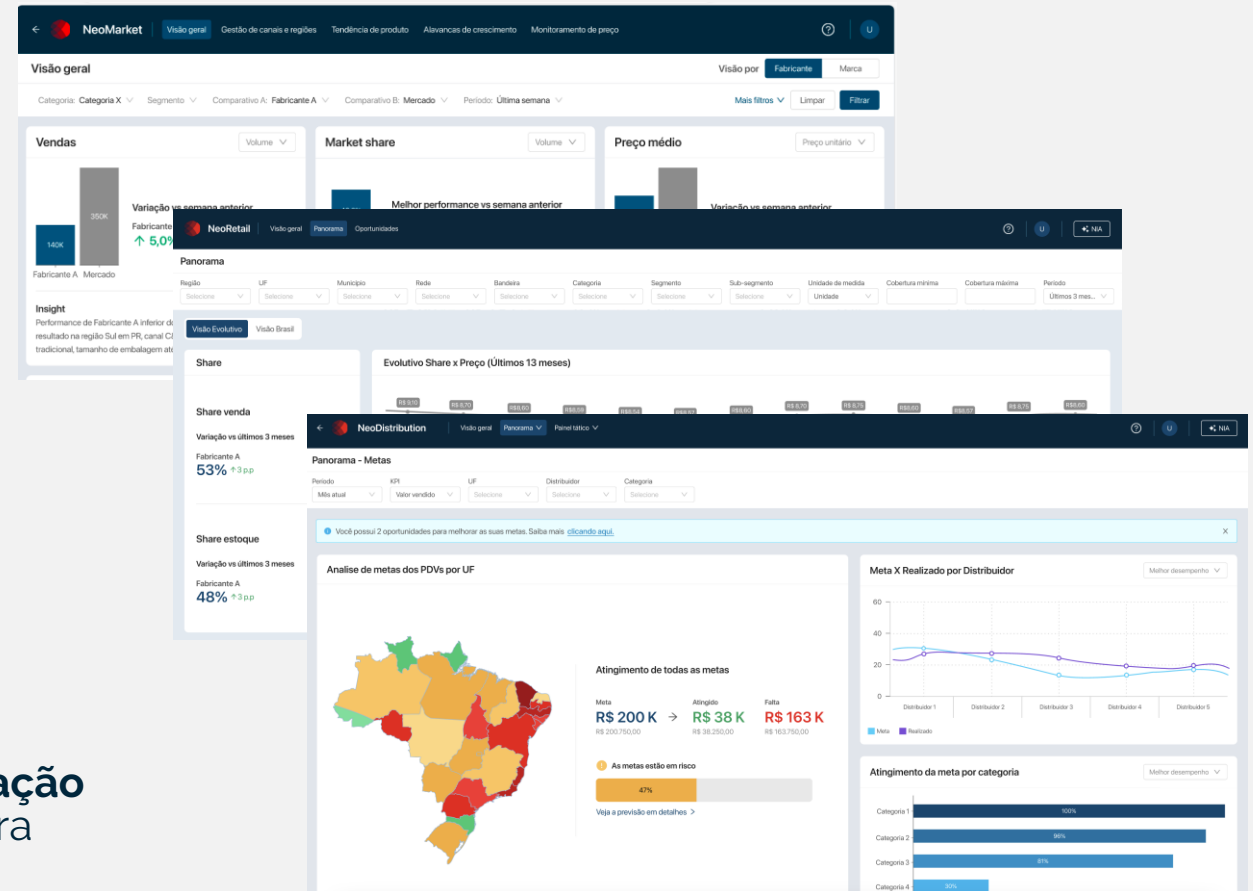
NeoMarket Visão geral Gestão de canais e regiões Tendência de produto Alavancas de crescimento Monitoramento de preço U

Visão geral

Visão por Fabricante Marca

Categoria: Categoria X Segmento Comparativo A: Fabricante A Comparativo B: Mercado Período: Última semana Mais filtros Limpar Filtrar

Vendas Volume

350K 140K Fabricante A Mercado

Variação vs semana anterior
Fabricante
↑ 5,0%

Insight
Performance de Fabricante A inferior d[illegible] resultado na região Sul em PR, canal C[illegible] tradicional, tamanho de embalagem at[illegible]

Market share Volume

Melhor performance vs semana anterior

Preço médio Preço unitário

Variação vs semana anterior

NeoRetail Visão geral Panorama Oportunidades U NIA

Panorama

Região Selecione UF Selecione Município Selecione Rede Selecione Bandeira Selecione Categoria Selecione Segmento Selecione Sub-segmento Selecione Unidade de medida Unidade Cobertura mínima Cobertura máxima Período Últimos 3 mes...

Visão Evolutivo Visão Brasil

Share

Share venda
Variação vs últimos 3 meses
Fabricante A
53% ↑3 p.p

Share estoque
Variação vs últimos 3 meses
Fabricante A
48% ↑3 p.p

Evolutivo Share x Preço (Últimos 13 meses)

R$ 9,10 R$ 8,70 R$ 8,60 R$ 8,59 R$ 8,54 R$ 8,63 R$ 8,60 R$ 8,70 R$ 8,75 R$ 8,60 R$ 8,57 R$ 8,75 R$ 8,62

NeoDistribution Visão geral Panorama Painel tático U NIA

Panorama - Metas

Período Mês atual KPI Valor vendido UF Selecione Distribuidor Selecione Categoria Selecione

Você possui 2 oportunidades para melhorar as suas metas. Saiba mais clicando aqui.

Analise de metas dos PDVs por UF

Atingimento de todas as metas

Meta R$ 200 K R$ 200.750,00
Atingido R$ 38 K R$ 38.250,00
Falta R$ 163 K R$ 163.750,00

As metas estão em risco
47%
Veja a previsão em detalhes >

Meta X Realizado por Distribuidor Melhor desempenho

60 40 20 0
Distribuidor 1 Distribuidor 2 Distribuidor 3 Distribuidor 4 Distribuidor 5
Meta Realizado

Atingimento da meta por categoria Melhor desempenho

Categoria 1 100%
Categoria 2 96%
Categoria 3 81%
Categoria 4 30%

ação
ra